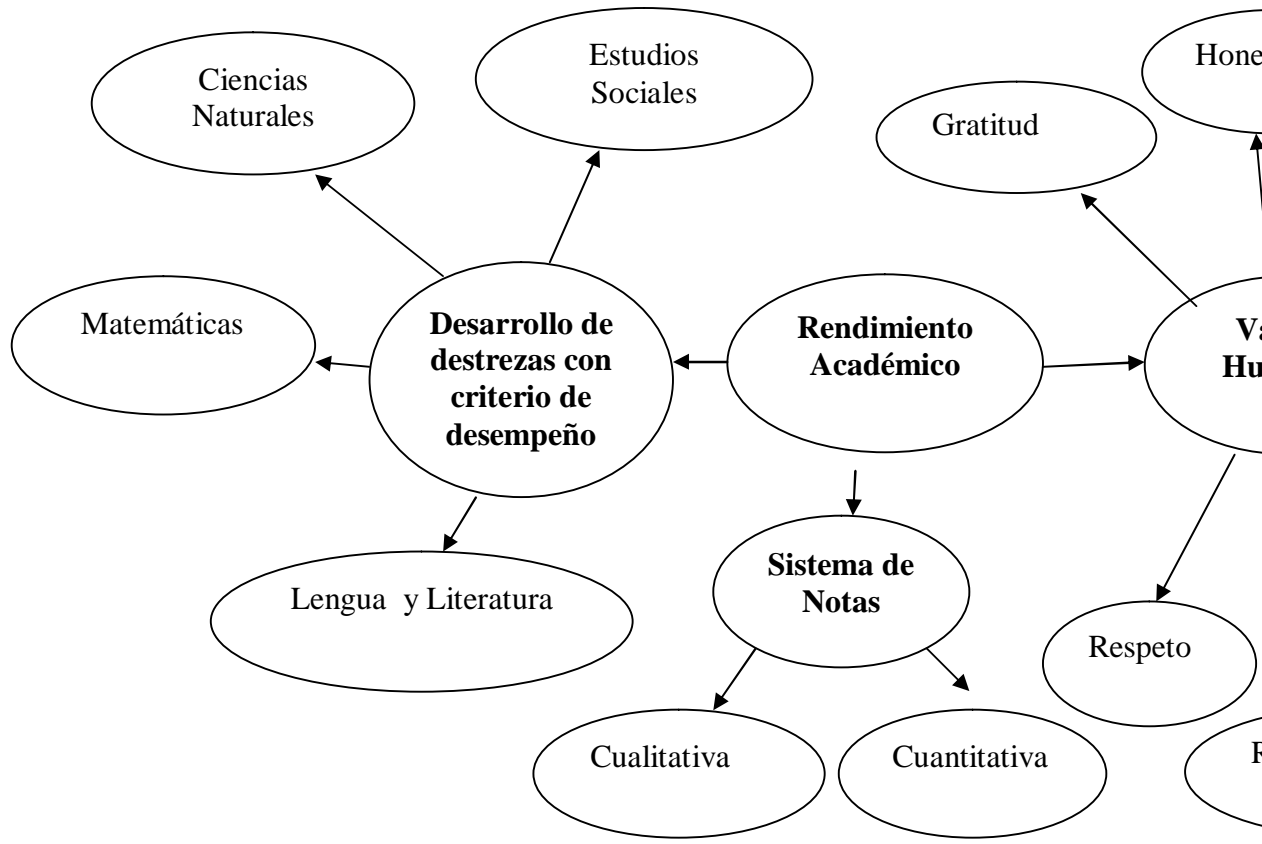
Ciencias Naturales

Estudios Sociales

Hone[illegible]

Gratitud

Matemáticas

**Desarrollo de destrezas con criterio de desempeño**

**Rendimiento Académico**

**Va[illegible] Hu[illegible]**

**Sistema de Notas**

Lengua y Literatura

Respeto

Cualitativa

Cuantitativa

R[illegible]